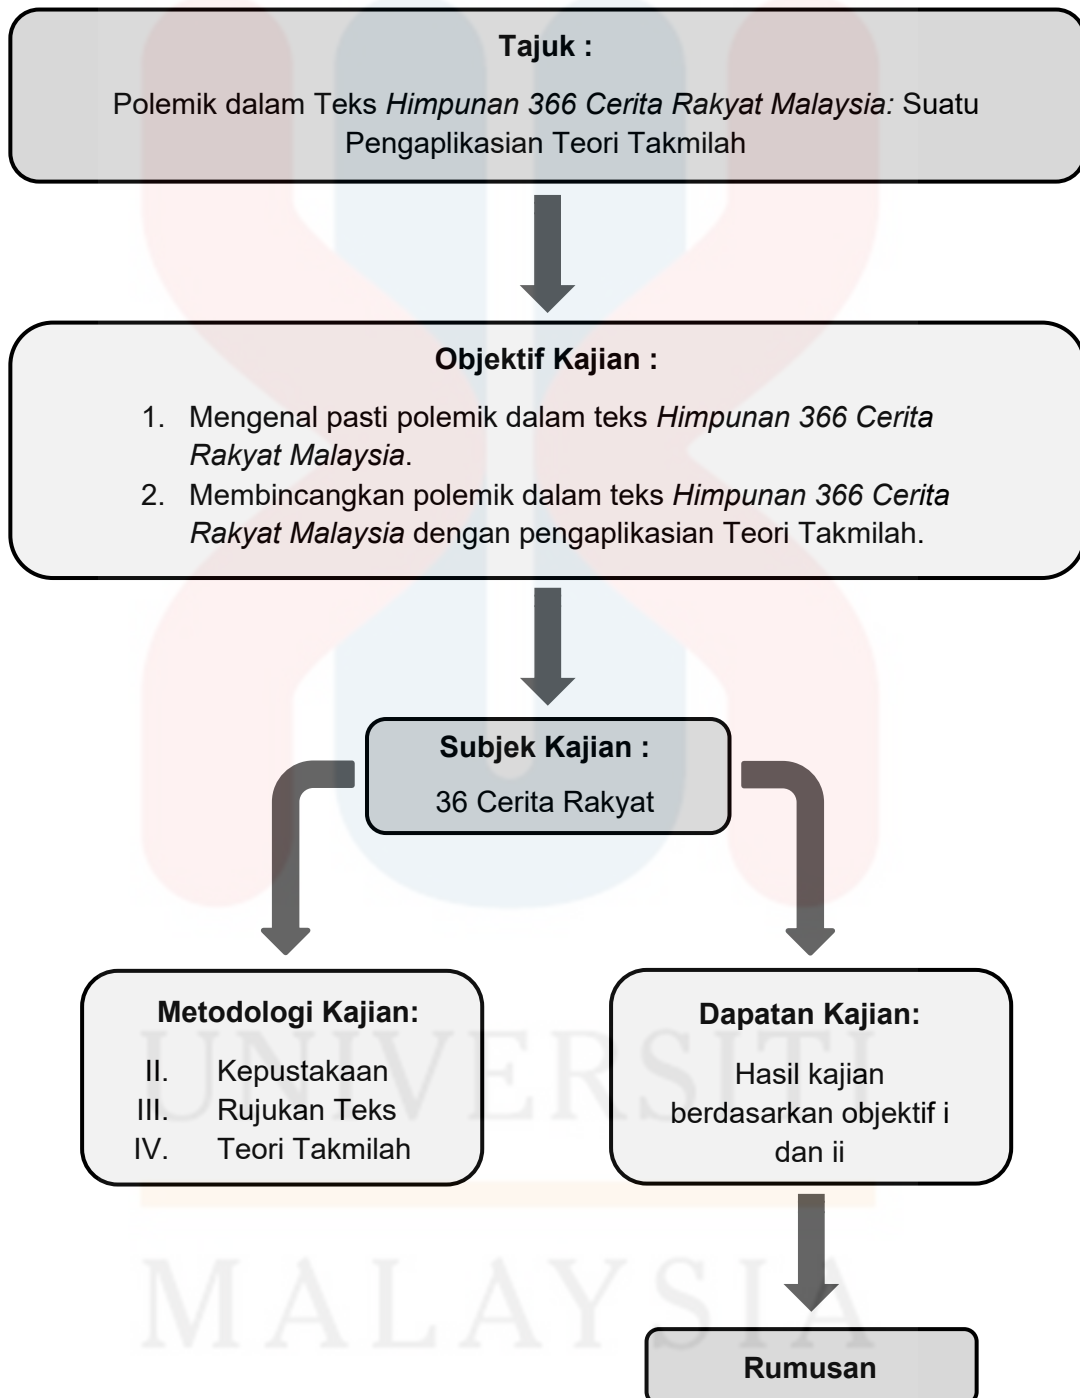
Tajuk :

Polemik dalam Teks Himpunan 366 Cerita Rakyat Malaysia: Suatu Pengaplikasian Teori Takmilah

Objektif Kajian :

1. Mengenal pasti polemik dalam teks Himpunan 366 Cerita Rakyat Malaysia.
2. Membincangkan polemik dalam teks Himpunan 366 Cerita Rakyat Malaysia dengan pengaplikasian Teori Takmilah.

Subjek Kajian :

36 Cerita Rakyat

Metodologi Kajian:

II. Kepustakaan
III. Rujukan Teks
IV. Teori Takmilah

Dapatan Kajian:

Hasil kajian berdasarkan objektif i dan ii

Rumusan

UNIVERSITI MALAYSIA